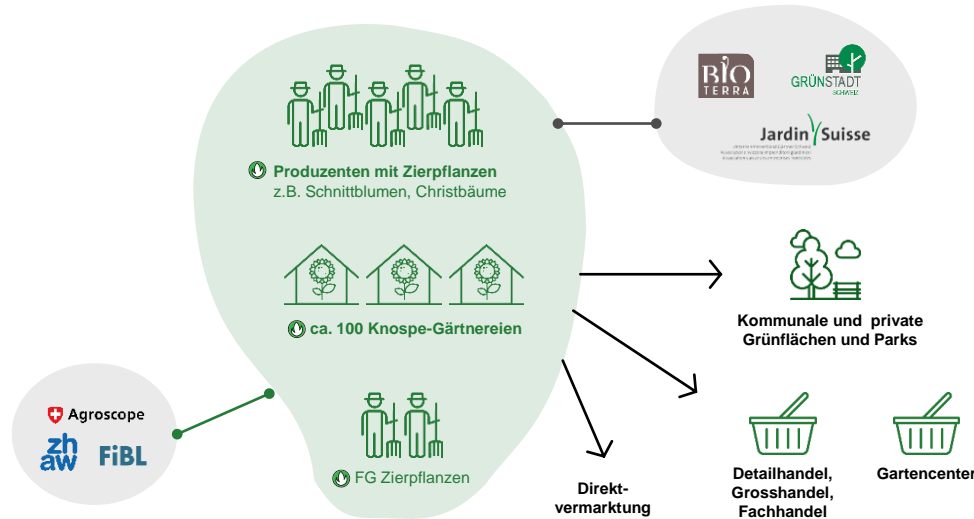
Produzenten mit Zierpflanzen
z.B. Schnittblumen, Christbäume

ca. 100 Knospe-Gärtnereien

FG Zierpflanzen

BIO TERRA

GRÜNSTADT SCHWEIZ

Jardin Suisse

Agroscope

zh aw

FiBL

Kommunale und private Grünflächen und Parks

Direktvermarktung

Detailhandel, Grosshandel, Fachhandel

Gartencenter